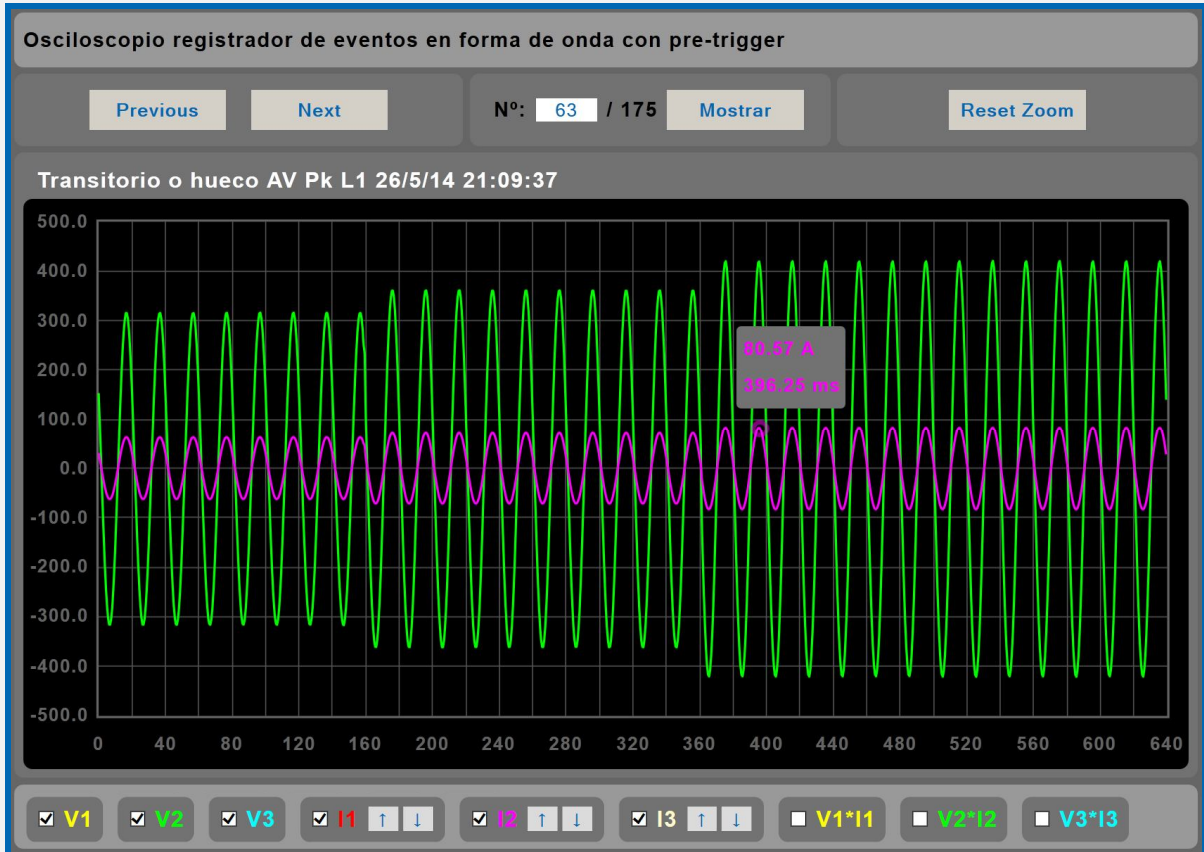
Osciloscopio registrador de eventos en forma de onda con pre-trigger

Previous Next

Nº: 63 / 175 Mostrar

Reset Zoom

Transitorio o hueco AV Pk L1 26/5/14 21:09:37

500.0
400.0
300.0
200.0
100.0
0.0
-100.0
-200.0
-300.0
-400.0
-500.0

0 40 80 120 160 200 240 280 320 360 400 440 480 520 560 600 640

80.57 A
396.25 ms

☑ V1 ☑ V2 ☑ V3 ☑ I1 ↑ ↓ ☑ I2 ↑ ↓ ☑ I3 ↑ ↓ ☐ V1*I1 ☐ V2*I2 ☐ V3*I3